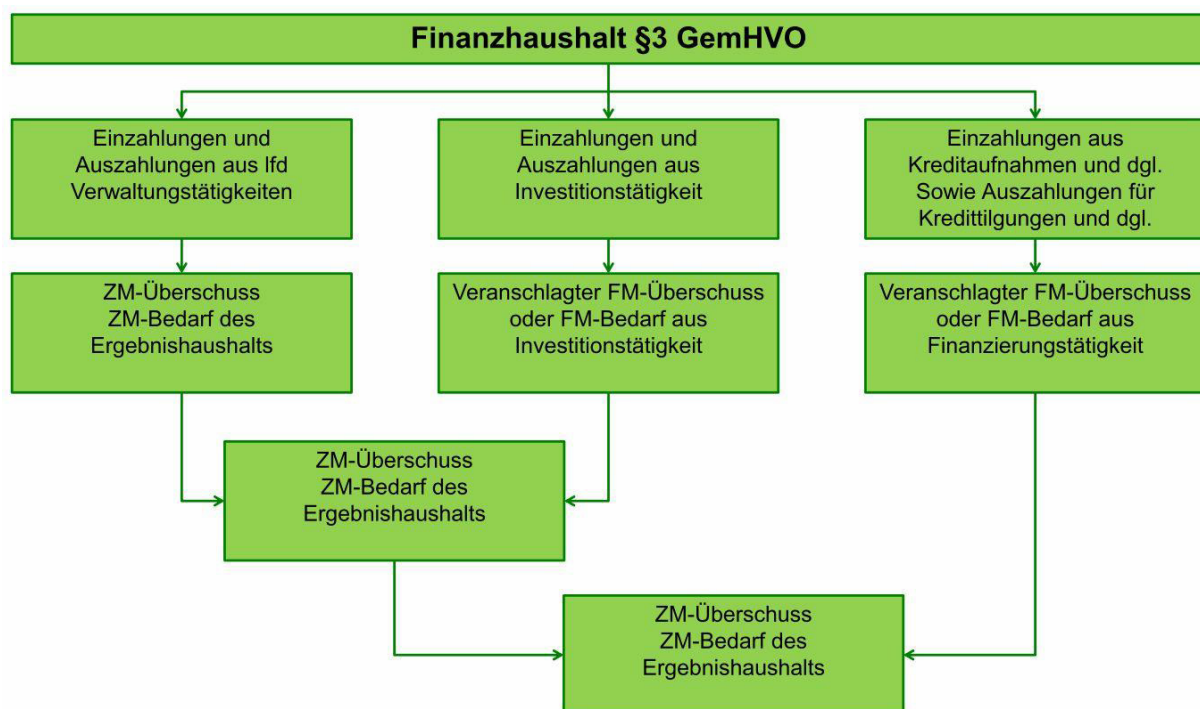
Finanzhaushalt §3 GemHVO

Einzahlungen und Auszahlungen aus lfd Verwaltungstätigkeiten

Einzahlungen und Auszahlungen aus Investitionstätigkeit

Einzahlungen aus Kreditaufnahmen und dgl. Sowie Auszahlungen für Kredittilgungen und dgl.

ZM-Überschuss ZM-Bedarf des Ergebnishaushalts

Veranschlagter FM-Überschuss oder FM-Bedarf aus Investitionstätigkeit

Veranschlagter FM-Überschuss oder FM-Bedarf aus Finanzierungstätigkeit

ZM-Überschuss ZM-Bedarf des Ergebnishaushalts

ZM-Überschuss ZM-Bedarf des Ergebnishaushalts